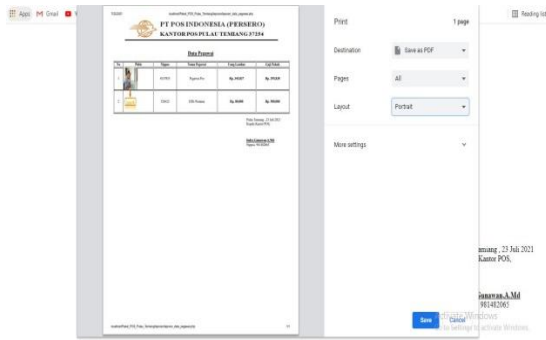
Apps Gmail

PT POS INDONESIA (PERSERO)
KANTOR POS PULAU TEMIANG 37254

Data Pegawai

| No | Nama | Jabatan | Gaji Pokok | Tunjangan | Total Gaji |
|---|---|---|---|---|---|
| 1 | | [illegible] | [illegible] | Rp. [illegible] | Rp. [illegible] |
| 2 | | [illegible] | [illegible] | Rp. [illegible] | Rp. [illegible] |

Pulau Temiang, 23 Juli 2021
Kepala Kantor POS,

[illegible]
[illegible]

Print 1 page

Destination Save as PDF

Pages All

Layout Portrait

More settings

Save Cancel

Reading list

emiang , 23 Juli 2021
Kantor POS,

Gunawan.A.Md
981482065

Activate Windows
Go to Settings to activate Windows.